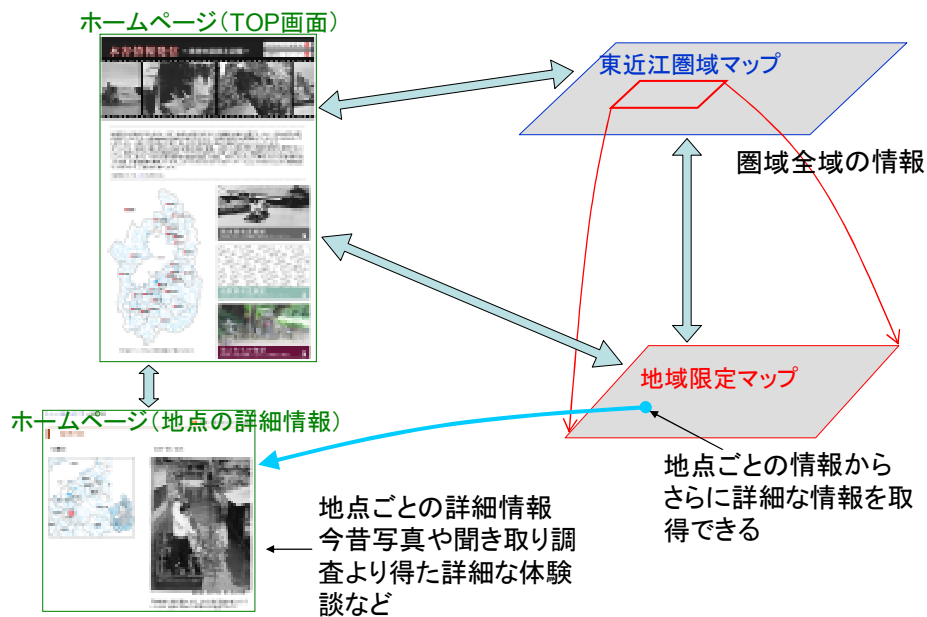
ホームページ（TOP画面）

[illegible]

東近江圏域マップ

圏域全域の情報

地域限定マップ

ホームページ（地点の詳細情報）

地点ごとの情報からさらに詳細な情報を取得できる

地点ごとの詳細情報
今昔写真や聞き取り調査より得た詳細な体験談など